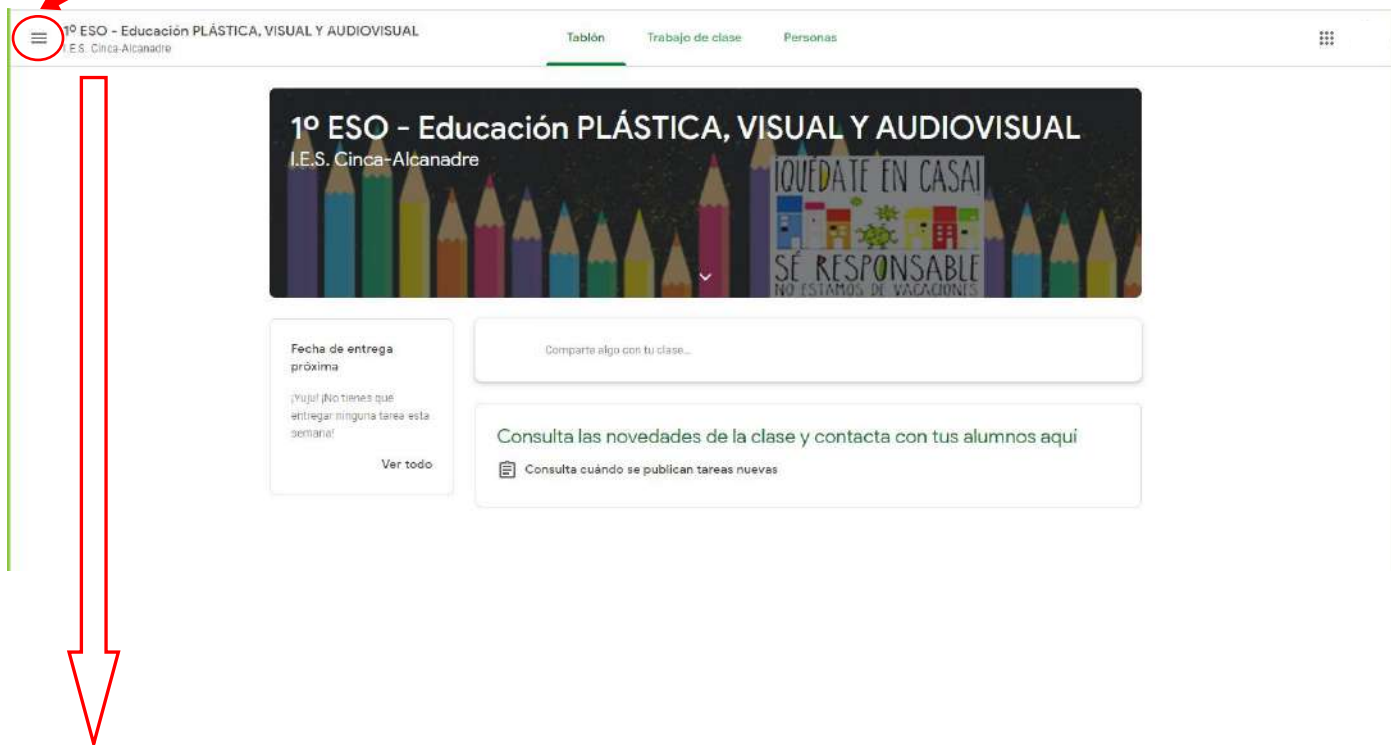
1º ESO - Educación PLÁSTICA, VISUAL Y AUDIOVISUAL
I.E.S. Cinca-Alcanadre

Tablón Trabajo de clase Personas

1º ESO - Educación PLÁSTICA, VISUAL Y AUDIOVISUAL
I.E.S. Cinca-Alcanadre

¡QUÉDATE EN CASA!
SÉ RESPONSABLE
NO ESTAMOS DE VACACIONES

Fecha de entrega próxima

¡Yuju! ¡No tienes que entregar ninguna tarea esta semana!

Ver todo

Comparte algo con tu clase...

Consulta las novedades de la clase y contacta con tus alumnos aquí

Consulta cuándo se publican tareas nuevas